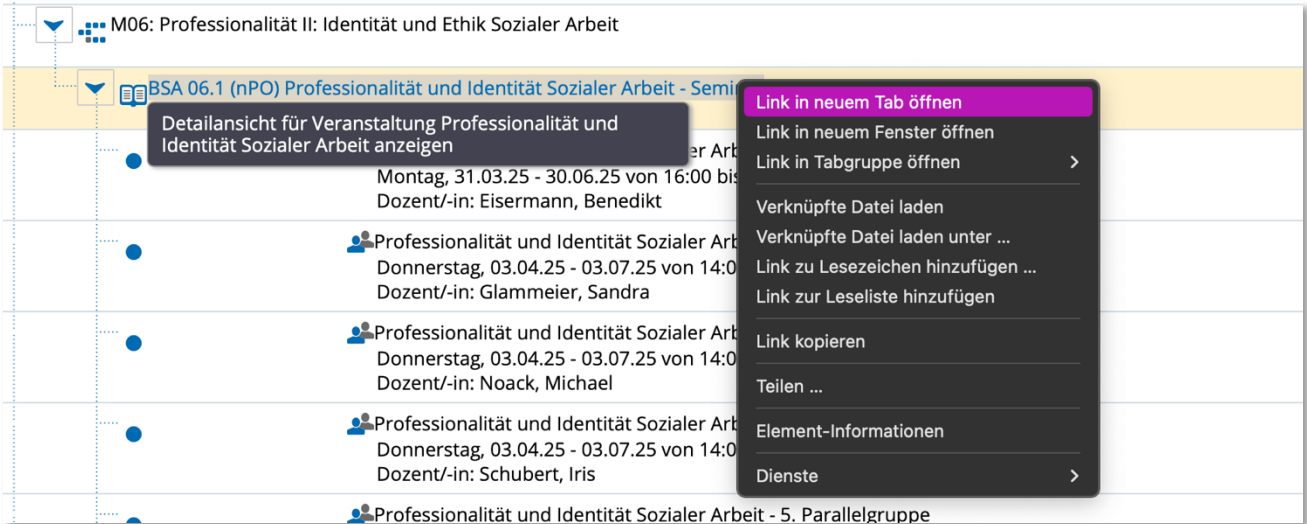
M06: Professionalität II: Identität und Ethik Sozialer Arbeit

BSA 06.1 (nPO) Professionalität und Identität Sozialer Arbeit - Semi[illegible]

Detailansicht für Veranstaltung Professionalität und Identität Sozialer Arbeit anzeigen

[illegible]er Arb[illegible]
Montag, 31.03.25 - 30.06.25 von 16:00 bis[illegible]
Dozent/-in: Eisermann, Benedikt

Professionalität und Identität Sozialer Arb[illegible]
Donnerstag, 03.04.25 - 03.07.25 von 14:0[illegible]
Dozent/-in: Glammeier, Sandra

Professionalität und Identität Sozialer Arb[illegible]
Donnerstag, 03.04.25 - 03.07.25 von 14:0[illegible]
Dozent/-in: Noack, Michael

Professionalität und Identität Sozialer Arb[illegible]
Donnerstag, 03.04.25 - 03.07.25 von 14:0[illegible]
Dozent/-in: Schubert, Iris

Professionalität und Identität Sozialer Arbeit - 5. Parallelgruppe

Link in neuem Tab öffnen
Link in neuem Fenster öffnen
Link in Tabgruppe öffnen
Verknüpfte Datei laden
Verknüpfte Datei laden unter ...
Link zu Lesezeichen hinzufügen ...
Link zur Leseliste hinzufügen
Link kopieren
Teilen ...
Element-Informationen
Dienste